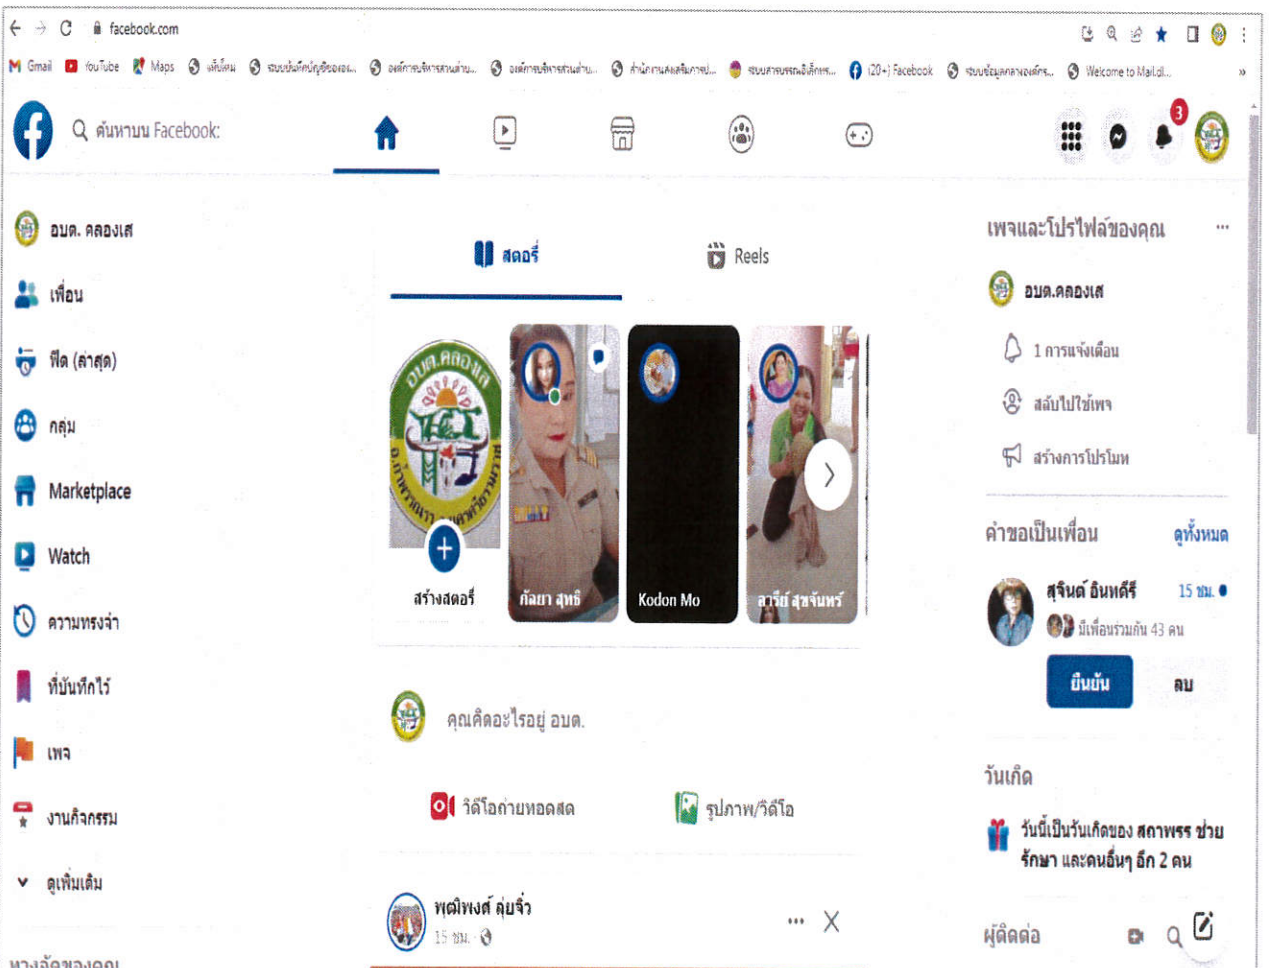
facebook.com

Gmail YouTube Maps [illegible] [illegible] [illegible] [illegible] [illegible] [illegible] (20+) Facebook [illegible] Welcome to Mail.dl...

ค้นหาบน Facebook

3

อบต. คลองเส

เพื่อน

ฟีด (ล่าสุด)

กลุ่ม

Marketplace

Watch

ความทรงจำ

ที่บันทึกไว้

เพจ

งานกิจกรรม

ดูเพิ่มเติม

ทางลัดของคุณ

สตอรี่

Reels

สร้างสตอรี่

กัลยา สุทธิ

Kodon Mo

อารีย์ สุขจันทร์

คุณคิดอะไรอยู่ อบต.

วิดีโอถ่ายทอดสด

รูปภาพ/วิดีโอ

พุฒิพงศ์ ลุยจิ๋ว

15 ชม.

เพจและโปรไฟล์ของคุณ

อบต.คลองเส

1 การแจ้งเตือน

สลับไปใช้เพจ

สร้างการโปรโมท

คำขอเป็นเพื่อน

ดูทั้งหมด

สุรินด์ อินทดีรี

15 ชม.

มีเพื่อนร่วมกัน 43 คน

ยืนยัน

ลบ

วันเกิด

วันนี้เป็นวันเกิดของ สภาพรร ช่วยรักษา และคนอื่นๆ อีก 2 คน

ผู้ติดต่อ